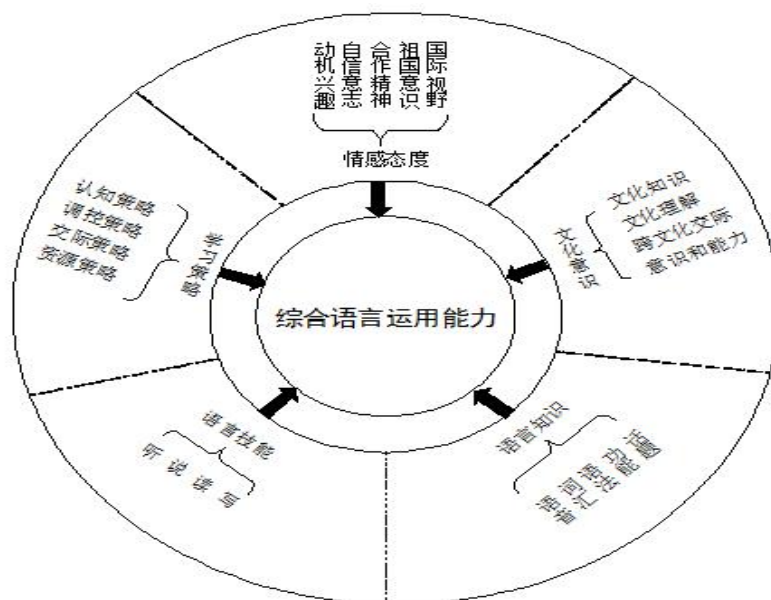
动机兴趣
自信意志
合作精神
祖国意识
国际视野
情感态度

文化意识
文化知识
文化理解
跨文化交际意识和能力

语言知识
语音
词汇
语法
功能
话题

语言技能
听
说
读
写

学习策略
认知策略
调控策略
交际策略
资源策略

综合语言运用能力